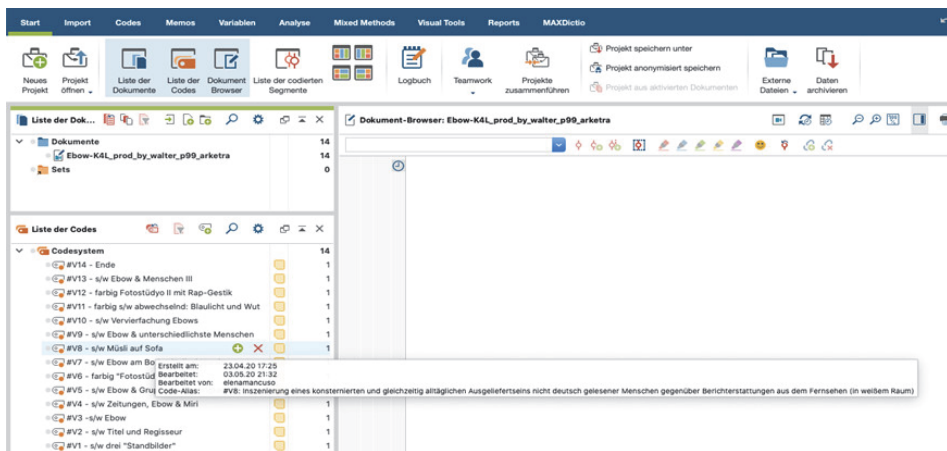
Start Import Codes Memos Variablen Analyse Mixed Methods Visual Tools Reports MAXDictio

Neues Projekt
Projekt öffnen
Liste der Dokumente
Liste der Codes
Dokument Browser
Liste der codierten Segmente
Logbuch
Teamwork
Projekte zusammenführen
Projekt speichern unter
Projekt anonymisiert speichern
Projekt aus aktivierten Dokumenten
Externe Dateien
Daten archivieren

Liste der Dok...

Dokumente 14
Ebow-K4L_prod_by_walter_p99_arketra 14
Sets 0

Dokument-Browser: Ebow-K4L_prod_by_walter_p99_arketra

Liste der Codes

Codesystem 14
#V14 - Ende 1
#V13 - s/w Ebow & Menschen III 1
#V12 - farbig Fotostüdyo II mit Rap-Gestik 1
#V11 - farbig s/w abwechselnd: Blaulicht und Wut 1
#V10 - s/w Vervierfachung Ebows 1
#V9 - s/w Ebow & unterschiedlichste Menschen 1
#V8 - s/w Müsli auf Sofa 1
#V7 - s/w Ebow am Bo
#V6 - farbig "Fotostüd
#V5 - s/w Ebow & Gru
#V4 - s/w Zeitungen, Ebow & Miri 1
#V3 -s/w Ebow 1
#V2 - s/w Titel und Regisseur 1
#V1 - s/w drei "Standbilder" 1

Erstellt am: 23.04.20 17:25
Bearbeitet: 03.05.20 21:32
Bearbeitet von: elenamancuso
Code-Alias: #V8: Inszenierung eines konsternierten und gleichzeitig alltäglichen Ausgeliefertseins nicht deutsch gelesener Menschen gegenüber Berichterstattungen aus dem Fernsehen (in weißem Raum)